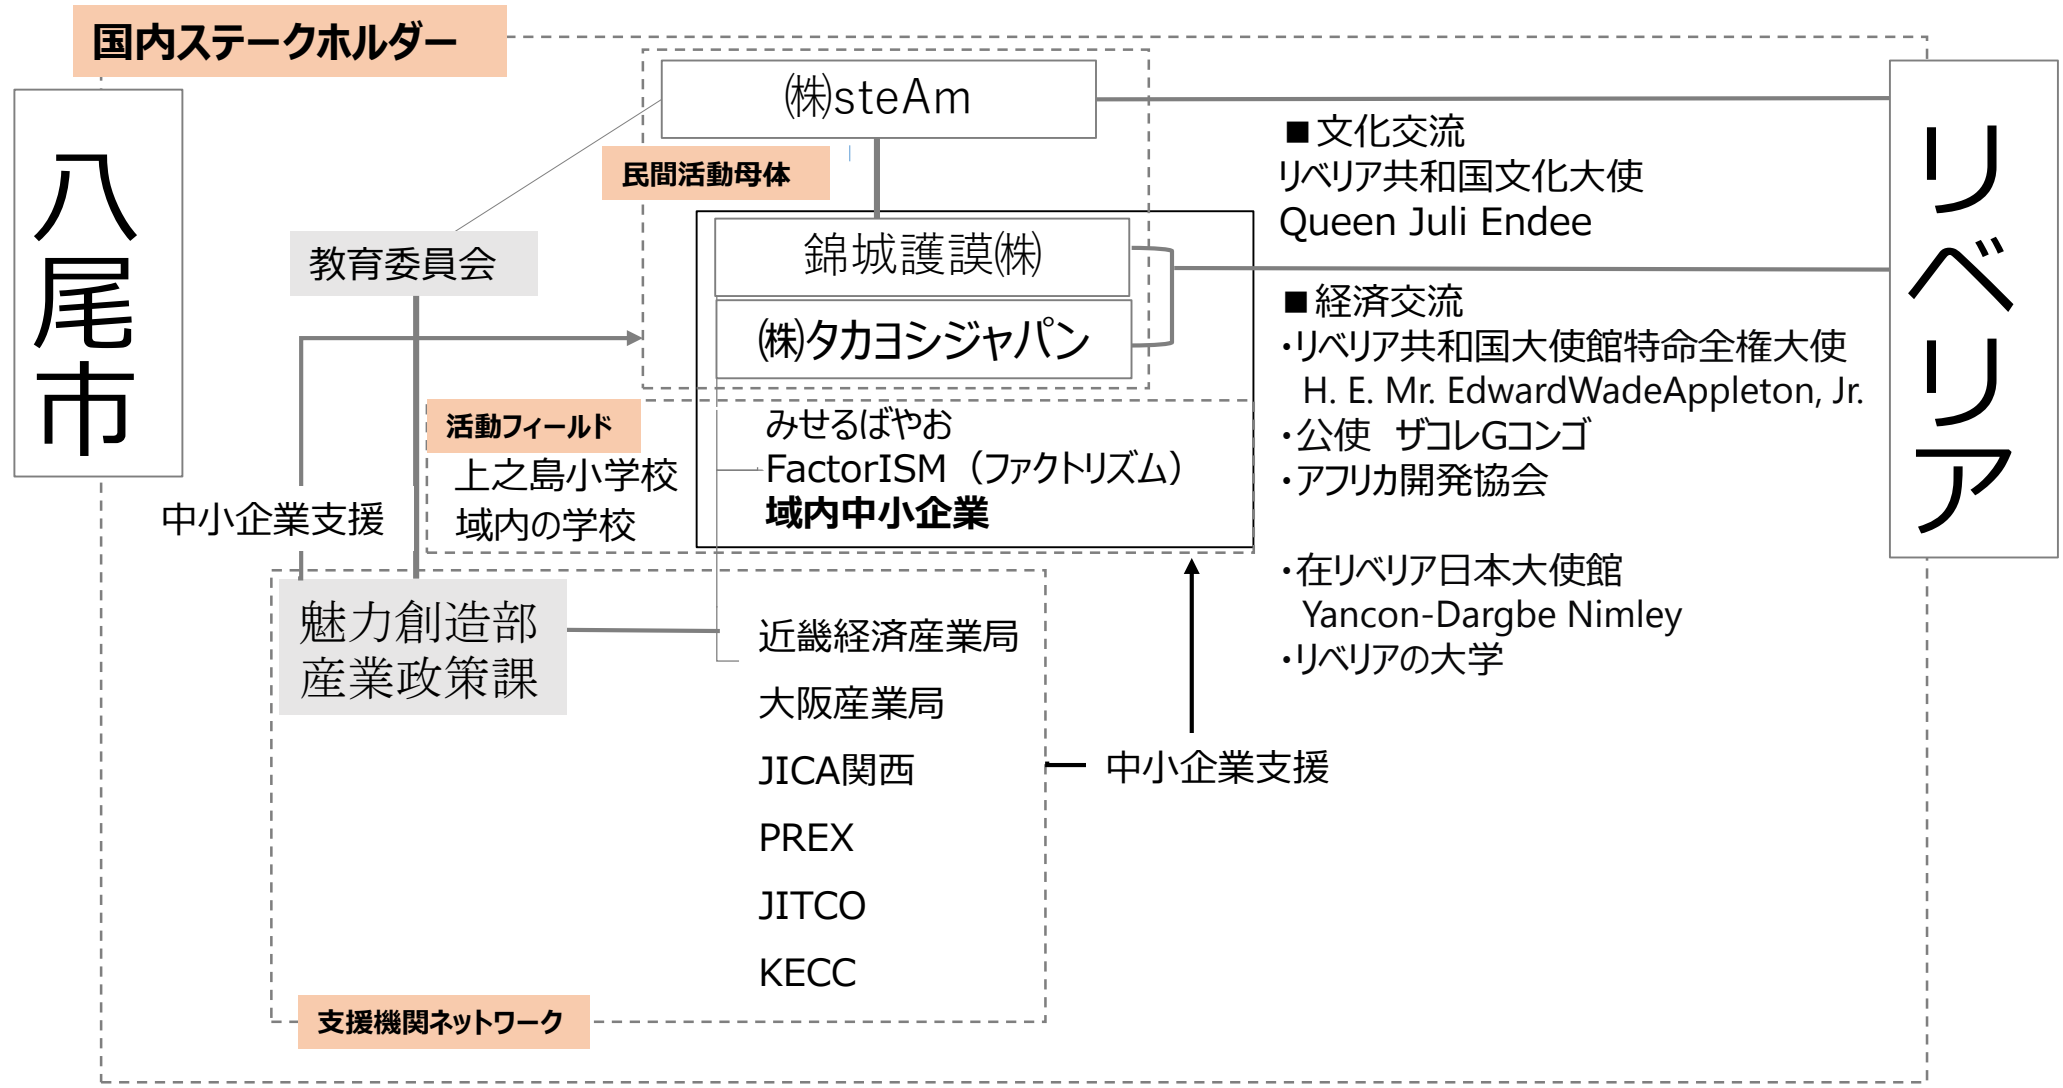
国内ステークホルダー

八尾市

㈱steAm

民間活動母体

教育委員会

錦城護謨㈱

㈱タカヨシジャパン

活動フィールド

上之島小学校
域内の学校

中小企業支援

みせるばやお
FactorISM（ファクトリズム）
域内中小企業

魅力創造部
産業政策課

近畿経済産業局
大阪産業局
JICA関西
PREX
JITCO
KECC

支援機関ネットワーク

中小企業支援

■文化交流
リベリア共和国文化大使
Queen Juli Endee

■経済交流
・リベリア共和国大使館特命全権大使
H. E. Mr. EdwardWadeAppleton, Jr.
・公使　ザコレGコンゴ
・アフリカ開発協会

・在リベリア日本大使館
Yancon-Dargbe Nimley
・リベリアの大学

リベリア